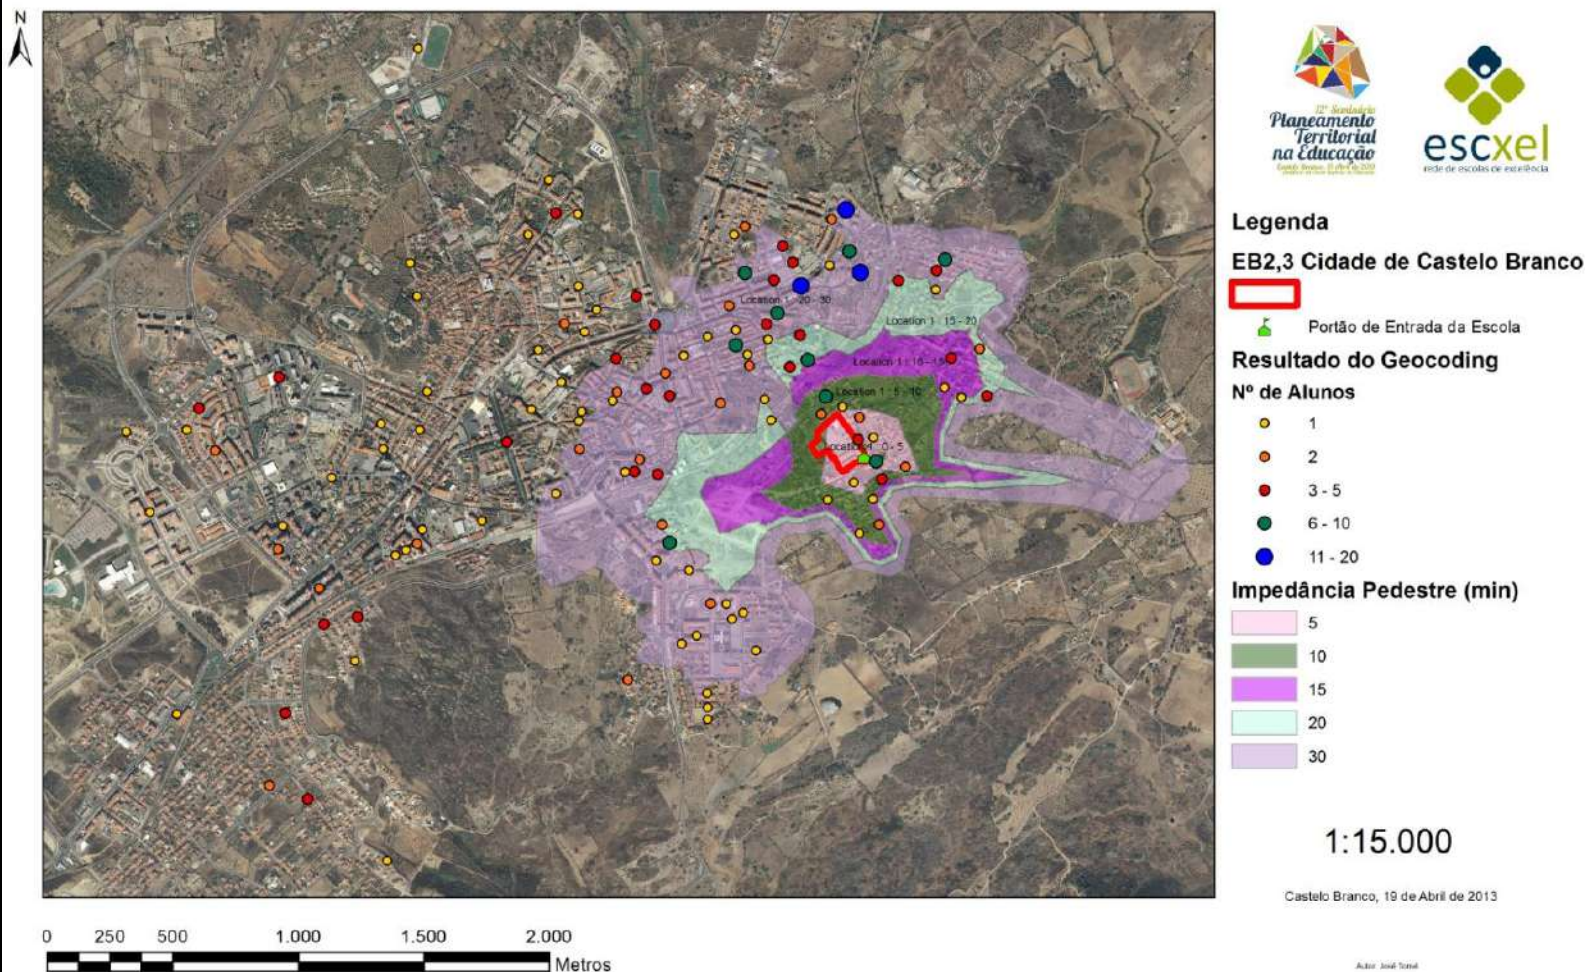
N

Location 1 : 20 - 30
Location 1 : 15 - 20
Location 1 : 10 - 15
Location 1 : 5 - 10
Location 1 : 0 - 5

12° Seminário
Planeamento Territorial na Educação
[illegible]

escxel
rede de escolas de excelência

Legenda

EB2,3 Cidade de Castelo Branco

Portão de Entrada da Escola

Resultado do Geocoding

Nº de Alunos

1

2

3 - 5

6 - 10

11 - 20

Impedância Pedestre (min)

5

10

15

20

30

1:15.000

Castelo Branco, 19 de Abril de 2013

0 250 500 1.000 1.500 2.000
Metros

Autor: José Tomé